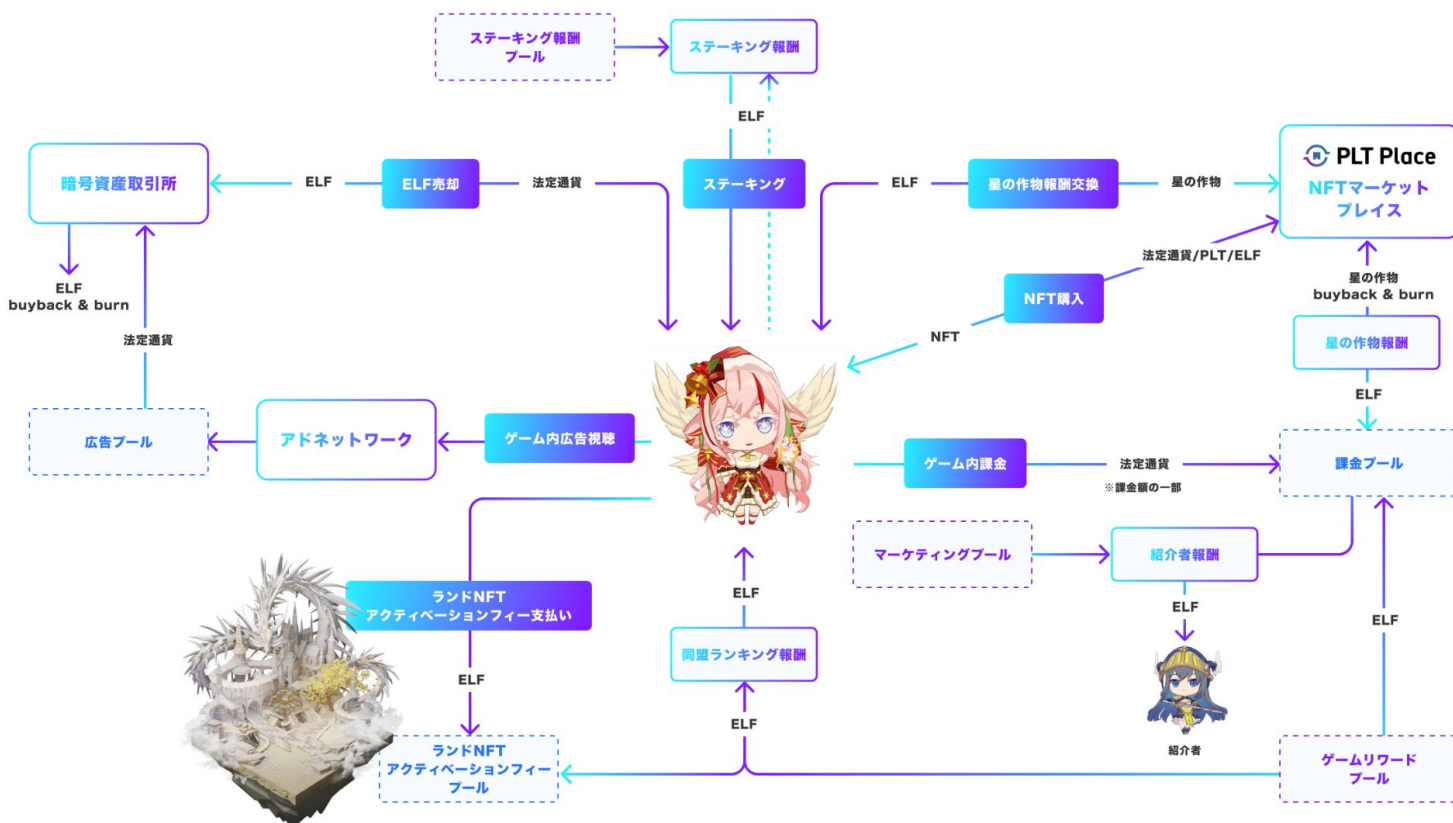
ステーキング報酬
プール

ステーキング報酬

ELF

暗号資産取引所

ELF

ELF売却

法定通貨

ステーキング

ELF

星の作物報酬交換

星の作物

PLT Place
NFTマーケット
プレイス

ELF
buyback & burn

法定通貨

法定通貨/PLT/ELF

NFT購入

NFT

星の作物
buyback & burn

星の作物報酬

ELF

広告プール

アドネットワーク

ゲーム内広告視聴

ゲーム内課金

法定通貨
※課金額の一部

課金プール

マーケティングプール

紹介者報酬

ELF

ELF

ランドNFT
アクティベーションフィー支払い

ELF

同盟ランキング報酬

ELF

ELF

紹介者

ランドNFT
アクティベーションフィー
プール

ゲームリワード
プール